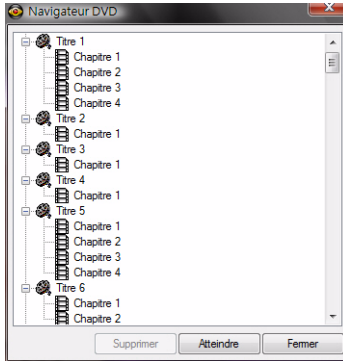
Navigateur DVD

Titre 1
Chapitre 1
Chapitre 2
Chapitre 3
Chapitre 4
Titre 2
Chapitre 1
Titre 3
Chapitre 1
Titre 4
Chapitre 1
Titre 5
Chapitre 1
Chapitre 2
Chapitre 3
Chapitre 4
Titre 6
Chapitre 1
Chapitre 2

Supprimer
Atteindre
Fermer